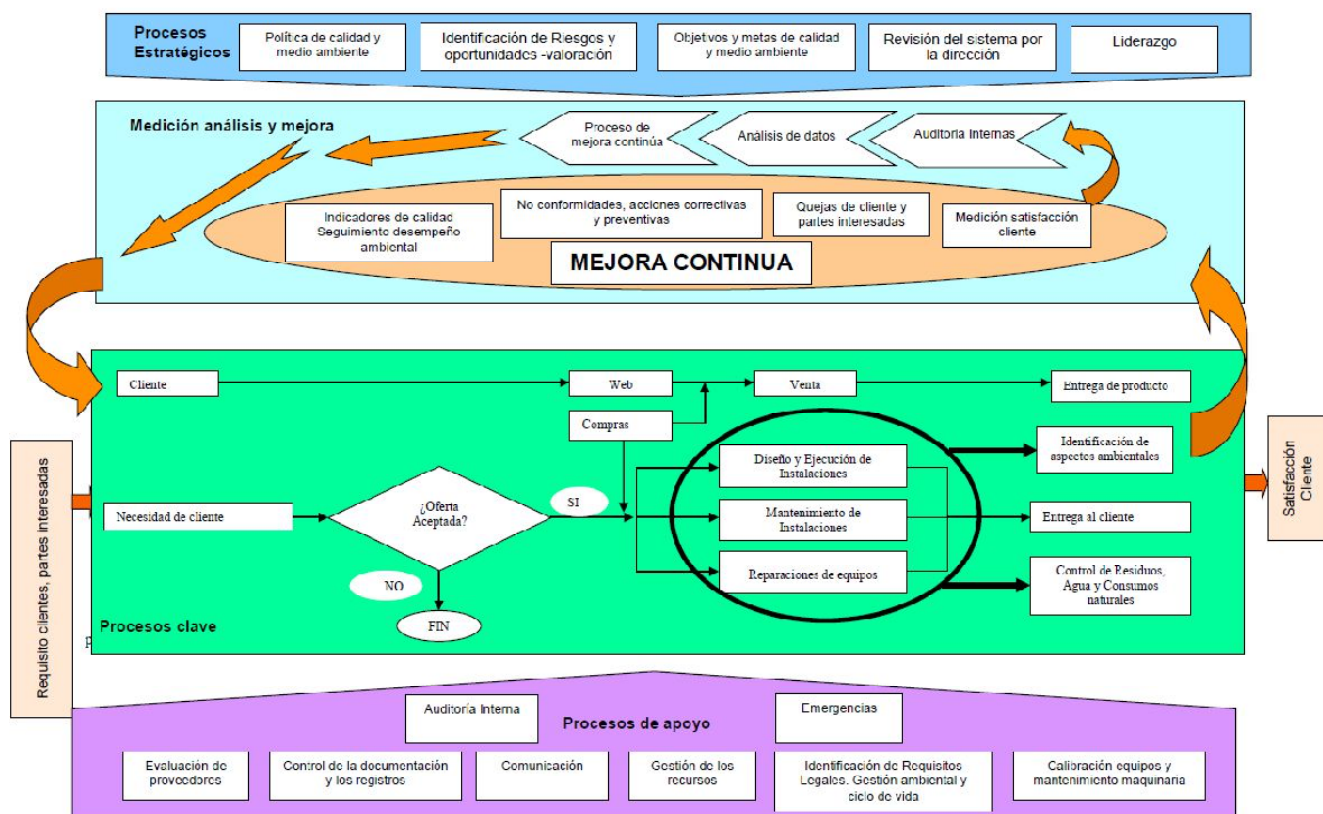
Procesos Estratégicos

Política de calidad y medio ambiente

Identificación de Riesgos y oportunidades -valoración

Objetivos y metas de calidad y medio ambiente

Revisión del sistema por la dirección

Liderazgo

Medición análisis y mejora

Proceso de mejora continúa

Análisis de datos

Auditoria Internas

Indicadores de calidad Seguimiento desempeño ambiental

No conformidades, acciones correctivas y preventivas

Quejas de cliente y partes interesadas

Medición satisfacción cliente

MEJORA CONTINUA

Requisito clientes, partes interesadas

Cliente

Web

Venta

Entrega de producto

Compras

Identificación de aspectos ambientales

Diseño y Ejecución de Instalaciones

Necesidad de cliente

¿Oferta Aceptada?

SI

Mantenimiento de Instalaciones

Entrega al cliente

Reparaciones de equipos

Control de Residuos, Agua y Consumos naturales

NO

FIN

Procesos clave

Satisfacción Cliente

Auditoría Interna

Emergencias

Procesos de apoyo

Evaluación de proveedores

Control de la documentación y los registros

Comunicación

Gestión de los recursos

Identificación de Requisitos Legales. Gestión ambiental y ciclo de vida

Calibración equipos y mantenimiento maquinaria